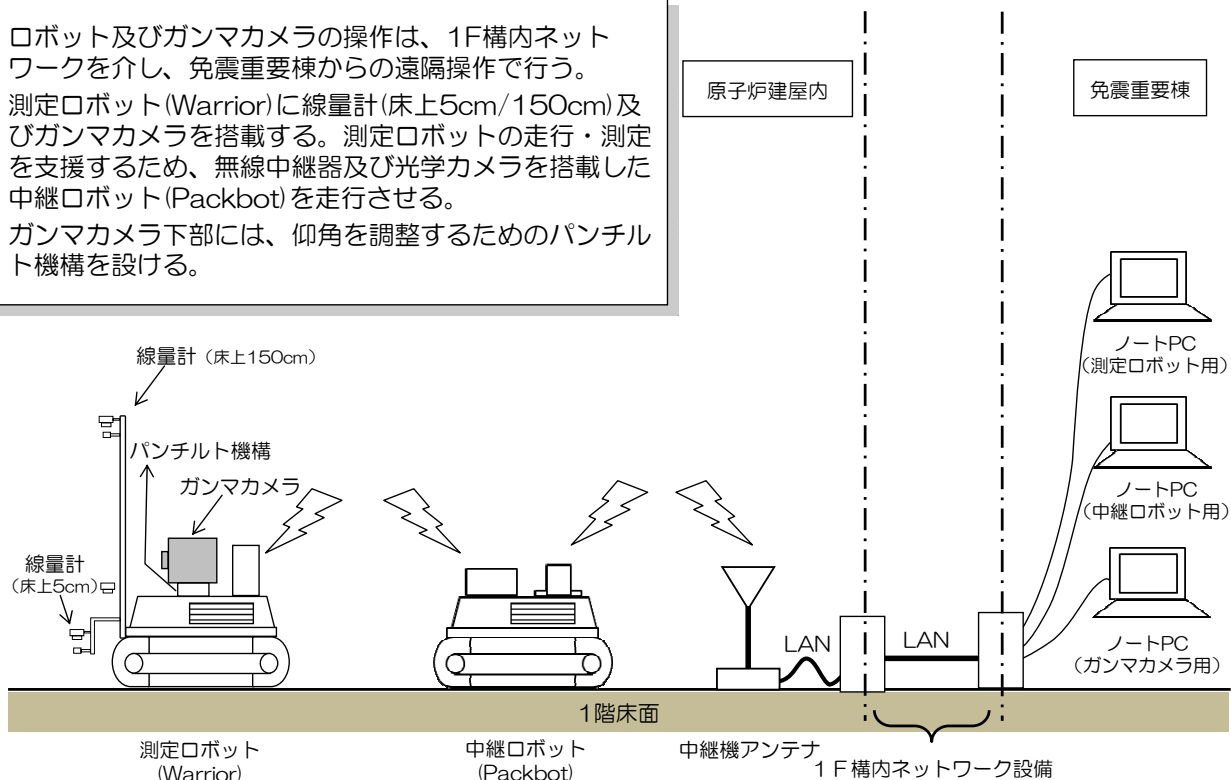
ロボット及びガンマカメラの操作は、1F構内ネットワークを介し、免震重要棟からの遠隔操作で行う。

測定ロボット(Warrior)に線量計(床上5cm/150cm)及びガンマカメラを搭載する。測定ロボットの走行・測定を支援するため、無線中継器及び光学カメラを搭載した中継ロボット(Packbot)を走行させる。

ガンマカメラ下部には、仰角を調整するためのパンチルト機構を設ける。

原子炉建屋内

免震重要棟

線量計（床上150cm）

パンチルト機構

ガンマカメラ

線量計
(床上5cm)

ノートPC
(測定ロボット用)

ノートPC
(中継ロボット用)

ノートPC
(ガンマカメラ用)

LAN

LAN

1階床面

測定ロボット
(Warrior)

中継ロボット
(Packbot)

中継機アンテナ

１Ｆ構内ネットワーク設備